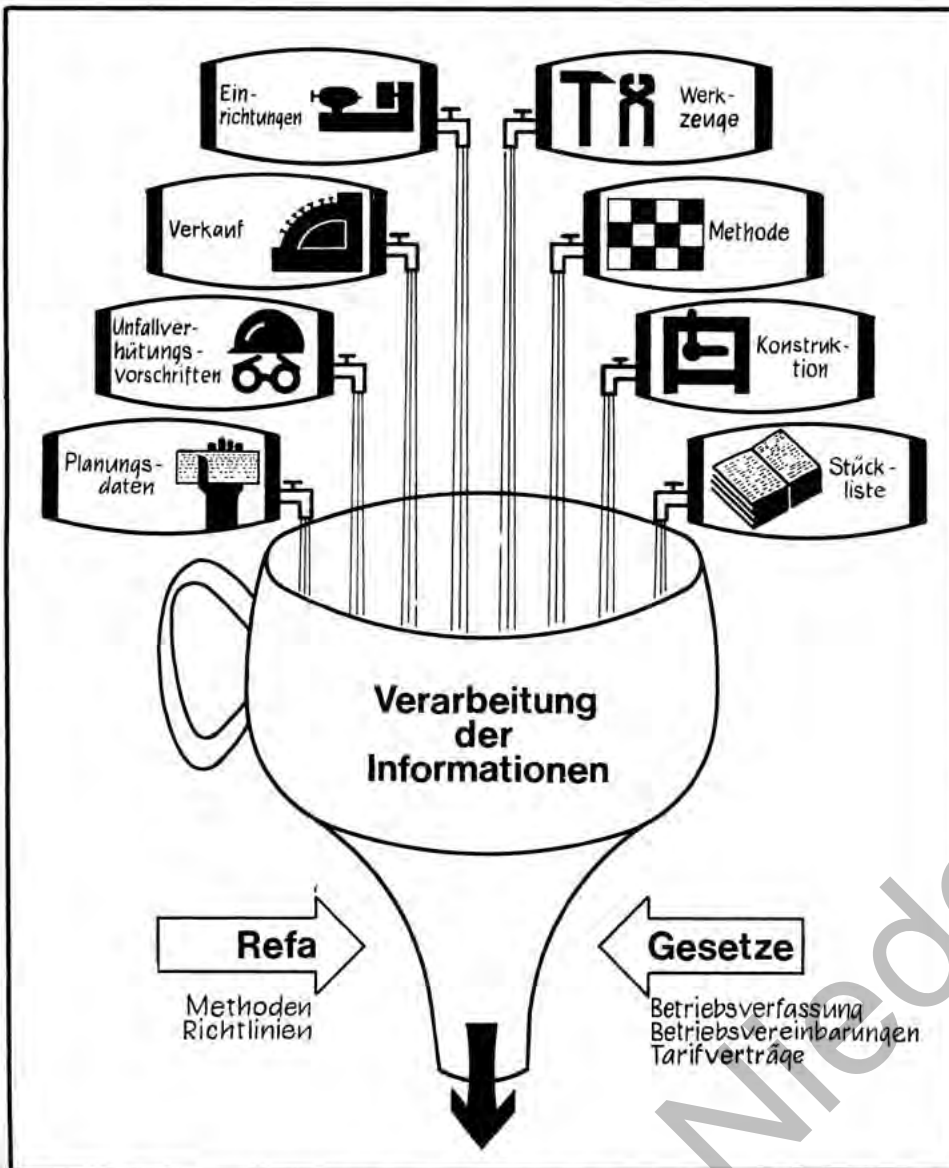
Einrichtungen

Werkzeuge

Verkauf

Methode

Unfallverhütungsvorschriften

Konstruktion

Planungsdaten

Stückliste

Verarbeitung der Informationen

Refa

Methoden
Richtlinien

Gesetze

Betriebsverfassung
Betriebsvereinbarungen
Tarifverträge

Nied